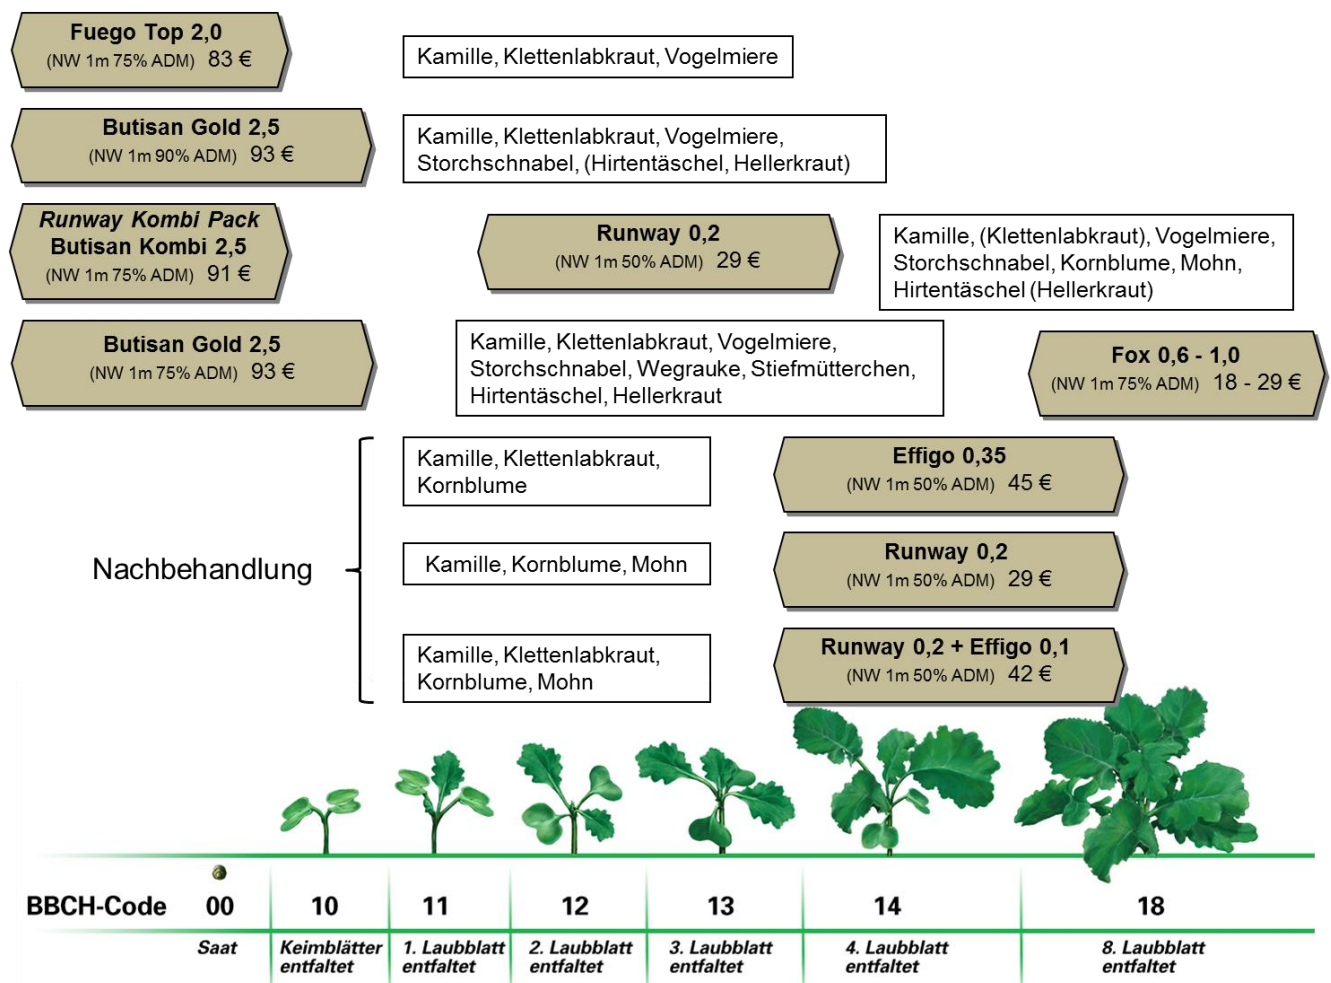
Fuego Top 2,0
(NW 1m 75% ADM) 83 €

Kamille, Klettenlabkraut, Vogelmiere

Butisan Gold 2,5
(NW 1m 90% ADM) 93 €

Kamille, Klettenlabkraut, Vogelmiere, Storchschnabel, (Hirtentäschel, Hellerkraut)

Runway Kombi Pack
Butisan Kombi 2,5
(NW 1m 75% ADM) 91 €

Runway 0,2
(NW 1m 50% ADM) 29 €

Kamille, (Klettenlabkraut), Vogelmiere, Storchschnabel, Kornblume, Mohn, Hirtentäschel (Hellerkraut)

Butisan Gold 2,5
(NW 1m 75% ADM) 93 €

Kamille, Klettenlabkraut, Vogelmiere, Storchschnabel, Wegrauke, Stiefmütterchen, Hirtentäschel, Hellerkraut

Fox 0,6 - 1,0
(NW 1m 75% ADM) 18 - 29 €

Nachbehandlung

Kamille, Klettenlabkraut, Kornblume

Effigo 0,35
(NW 1m 50% ADM) 45 €

Kamille, Kornblume, Mohn

Runway 0,2
(NW 1m 50% ADM) 29 €

Kamille, Klettenlabkraut, Kornblume, Mohn

Runway 0,2 + Effigo 0,1
(NW 1m 50% ADM) 42 €

| BBCH-Code | 00 | 10 | 11 | 12 | 13 | 14 | 18 |
|---|---|---|---|---|---|---|---|
| | Saat | Keimblätter entfaltet | 1. Laubblatt entfaltet | 2. Laubblatt entfaltet | 3. Laubblatt entfaltet | 4. Laubblatt entfaltet | 8. Laubblatt entfaltet |